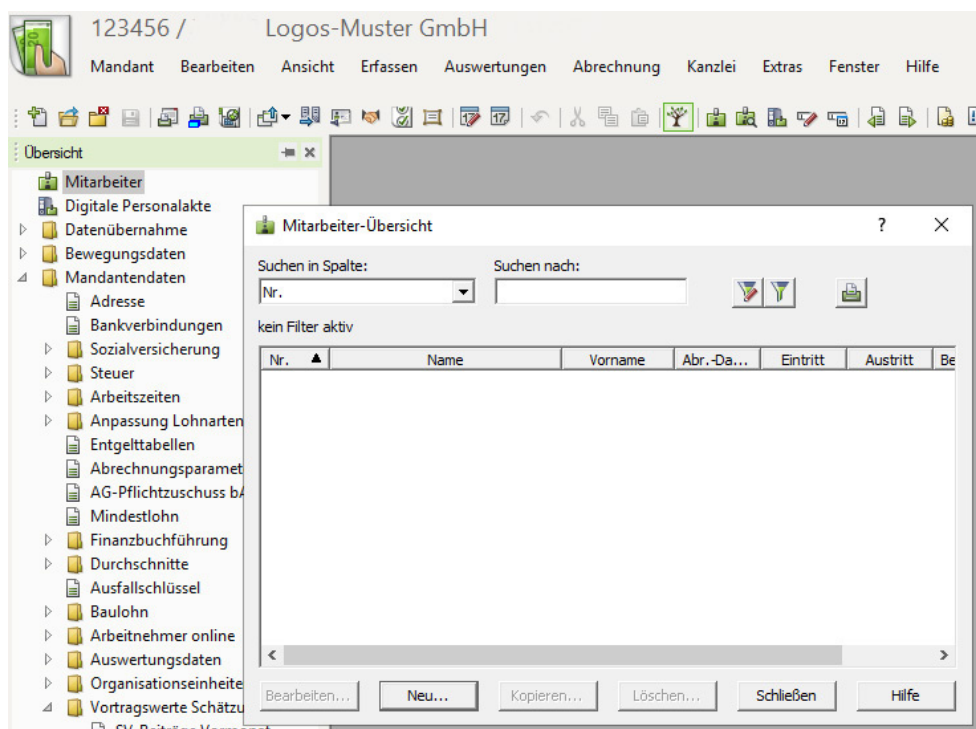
123456 / Logos-Muster GmbH

Mandant Bearbeiten Ansicht Erfassen Auswertungen Abrechnung Kanzlei Extras Fenster Hilfe

Übersicht

Mitarbeiter
Digitale Personalakte
Datenübernahme
Bewegungsdaten
Mandantendaten
Adresse
Bankverbindungen
Sozialversicherung
Steuer
Arbeitszeiten
Anpassung Lohnarten
Entgelttabellen
Abrechnungsparamet
AG-Pflichtzuschuss bA
Mindestlohn
Finanzbuchführung
Durchschnitte
Ausfallschlüssel
Baulohn
Arbeitnehmer online
Auswertungsdaten
Organisationseinheite
Vortragswerte Schätzu
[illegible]

Mitarbeiter-Übersicht

?

Suchen in Spalte:
Nr.
Suchen nach:

kein Filter aktiv

| Nr. | Name | Vorname | Abr.-Da... | Eintritt | Austritt | Be |
|---|---|---|---|---|---|---|

Bearbeiten... Neu... Kopieren... Löschen... Schließen Hilfe